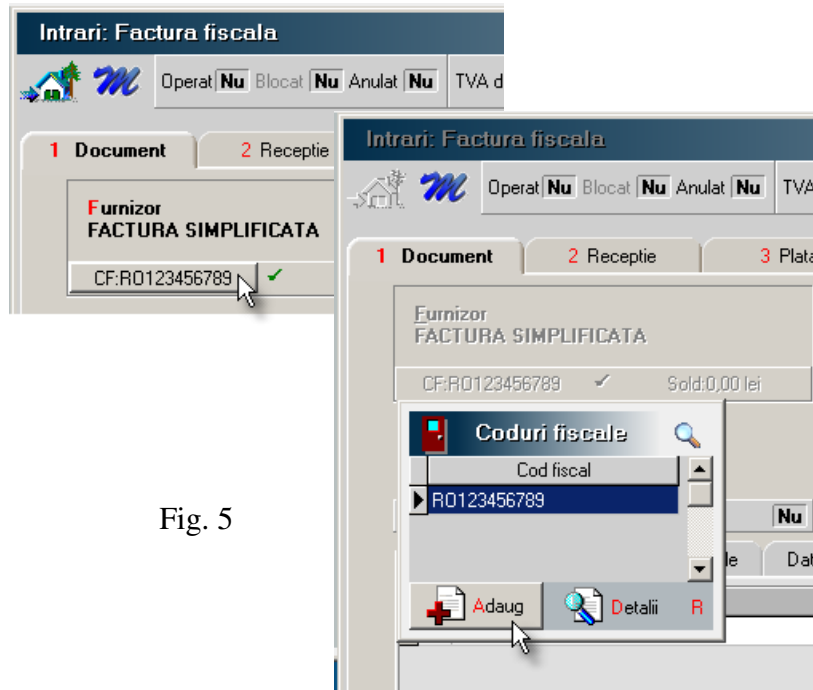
Intrari: Factura fiscala

Operat Nu Blocat Nu Anulat Nu TVA d

1 Document 2 Receptie

Furnizor
FACTURA SIMPLIFICATA

CF:RO123456789 ✓

Intrari: Factura fiscala

Operat Nu Blocat Nu Anulat Nu TVA

1 Document 2 Receptie 3 Plata

Furnizor
FACTURA SIMPLIFICATA

CF:RO123456789 ✓ Sold:0,00 lei

Coduri fiscale

| Cod fiscal |
|---|
| RO123456789 |

Nu

le Dat

Adaug Detalii R

Fig. 5